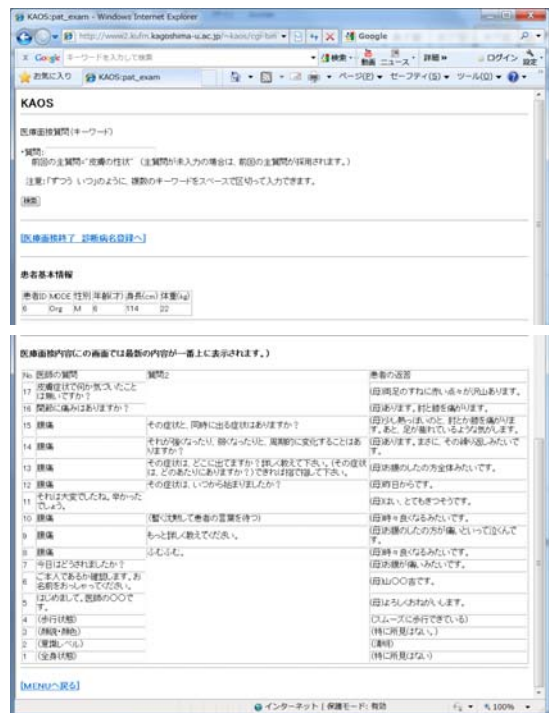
KAOS:pat_exam - Windows Internet Explorer

http://www2.kufm.kagoshima-u.ac.jp/~kaos/cgi-bin

Google

Google キーワードを入力して検索

検索 ニュース 詳細 ログイン 設定

お気に入り KAOS:pat_exam

ページ(P) セーフティ(S) ツール(O)

KAOS

医療面接質問(キーワード)

・質問:
前回の主質問="皮膚の性状" (主質問が未入力の場合は、前回の主質問が採用されます。)

注意:「ずつう いつ」のように、複数のキーワードをスペースで区切って入力できます。

検索

[医療面接終了 診断病名登録へ]

患者基本情報

| 患者ID | MODE | 性別 | 年齢(才) | 身長(cm) | 体重(kg) |
|---|---|---|---|---|---|
| 6 | Org | M | 6 | 114 | 22 |

医療面接内容(この画面では最新の内容が一番上に表示されます。)

| No. | 医師の質問 | 質問2 | 患者の返答 |
|---|---|---|---|
| 17 | 皮膚症状で何か気づいたことは無いですか? | | (母)両足のすねに赤い点々が沢山あります。 |
| 16 | 関節に痛みはありますか? | | (母)あります。肘と膝を痛がります。 |
| 15 | 腹痛 | その症状と、同時に出る症状はありますか? | (母)少し熱っぽいのと、肘とか膝を痛がります。あと、足が腫れているような気がします。 |
| 14 | 腹痛 | それが強くなったり、弱くなったりと、周期的に変化することはありますか? | (母)あります。まさに、その繰り返しみたいです。 |
| 13 | 腹痛 | その症状は、どこに出てますか?詳しく教えて下さい。(その症状は、どのあたりにありますか?)できれば指で指して下さい。 | (母)お腹のへそのあたりの方全体みたいです。 |
| 12 | 腹痛 | その症状は、いつから始まりましたか? | (母)昨日からです。 |
| 11 | それは大変でしたね。辛かったでしょう。 | | (母)はい、とてもきつそうです。 |
| 10 | 腹痛 | (暫く沈黙して患者の言葉を待つ) | (母)時々良くなるみたいです。 |
| 9 | 腹痛 | もっと詳しく教えてください。 | (母)お腹のへそのあたりの方が痛いといって泣くんです。 |
| 8 | 腹痛 | ふむふむ。 | (母)時々良くなるみたいです。 |
| 7 | 今日はどうされましたか? | | (母)お腹が痛いみたいです。 |
| 6 | ご本人であるか確認します。お名前をおっしゃってください。 | | (母)山〇〇吉です。 |
| 5 | はじめまして。医師の〇〇です。 | | (母)よろしくおねがいします。 |
| 4 | (歩行状態) | | (スムーズに歩行できている) |
| 3 | (顔貌・顔色) | | (特に所見はない。) |
| 2 | (意識レベル) | | (清明) |
| 1 | (全身状態) | | (特に所見はない) |

[MENUへ戻る]

インターネット | 保護モード: 有効 100%